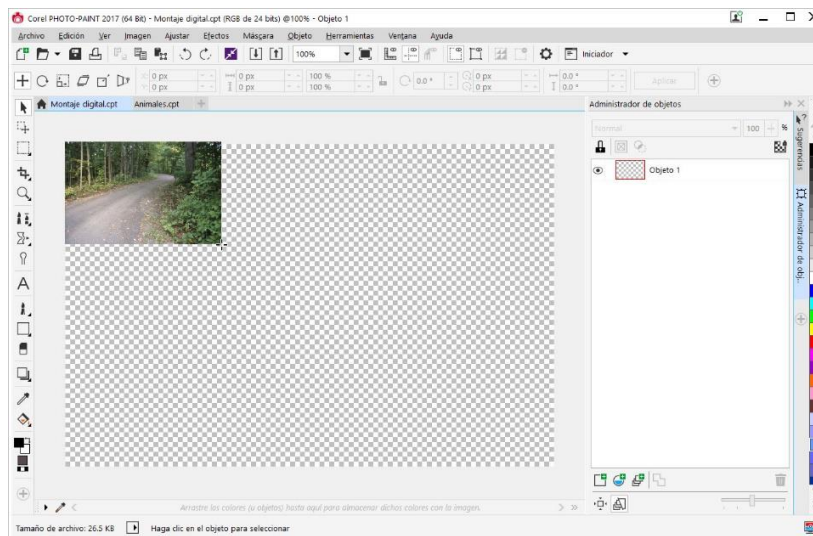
Corel PHOTO-PAINT 2017 (64 Bit) - Montaje digital.cpt (RGB de 24 bits) @100% - Objeto 1

Archivo Edición Ver Imagen Ajustar Efectos Máscara Objeto Herramientas Ventana Ayuda

100%

Iniciador

0 px
0 px
0 px
0 px
100 %
100 %
0.0 °
0 px
0 px
0.0 °
0.0 °
Aplicar

Montaje digital.cpt Animales.cpt

Administrador de objetos

Normal
100

Objeto 1

Sugerencias
Administrador de obj...

Arrastre los colores (u objetos) hasta aquí para almacenar dichos colores con la imagen.

Tamaño de archivo: 26.5 KB Haga clic en el objeto para seleccionar